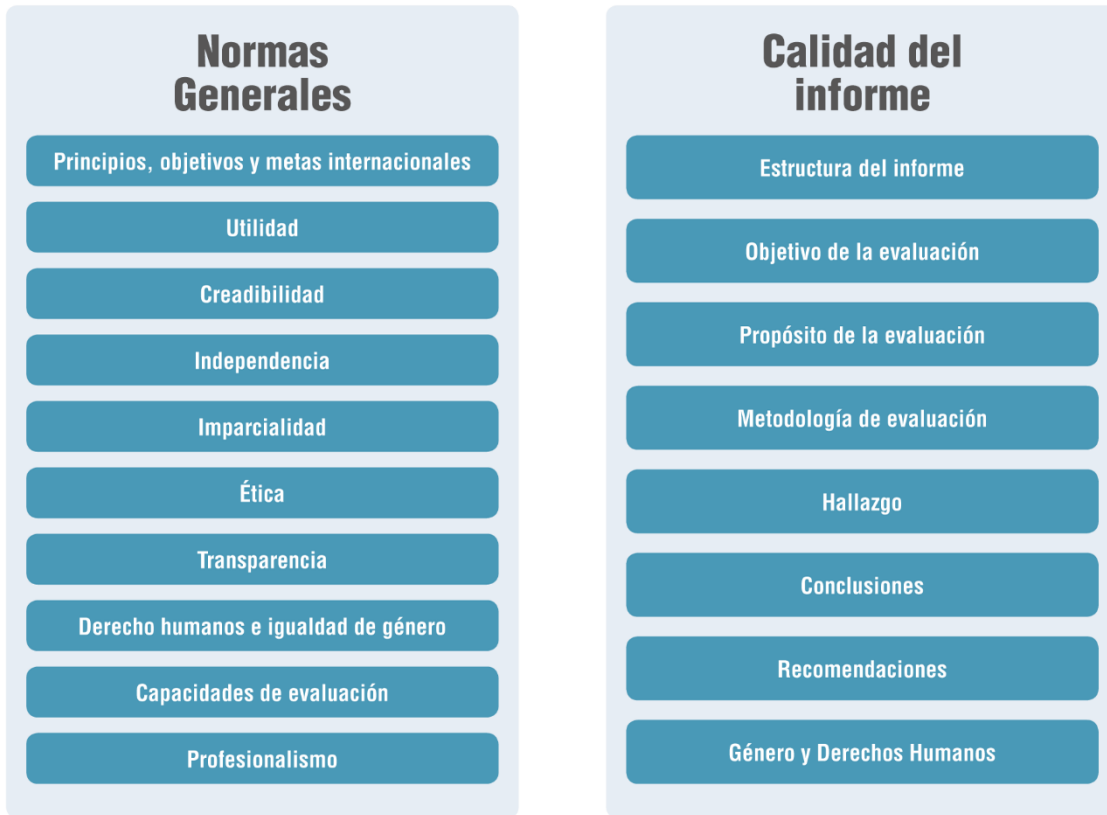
Normas Generales

Principios, objetivos y metas internacionales

Utilidad

Creadibilidad

Independencia

Imparcialidad

Ética

Transparencia

Derecho humanos e igualdad de género

Capacidades de evaluación

Profesionalismo

Calidad del informe

Estructura del informe

Objetivo de la evaluación

Propósito de la evaluación

Metodología de evaluación

Hallazgo

Conclusiones

Recomendaciones

Género y Derechos Humanos